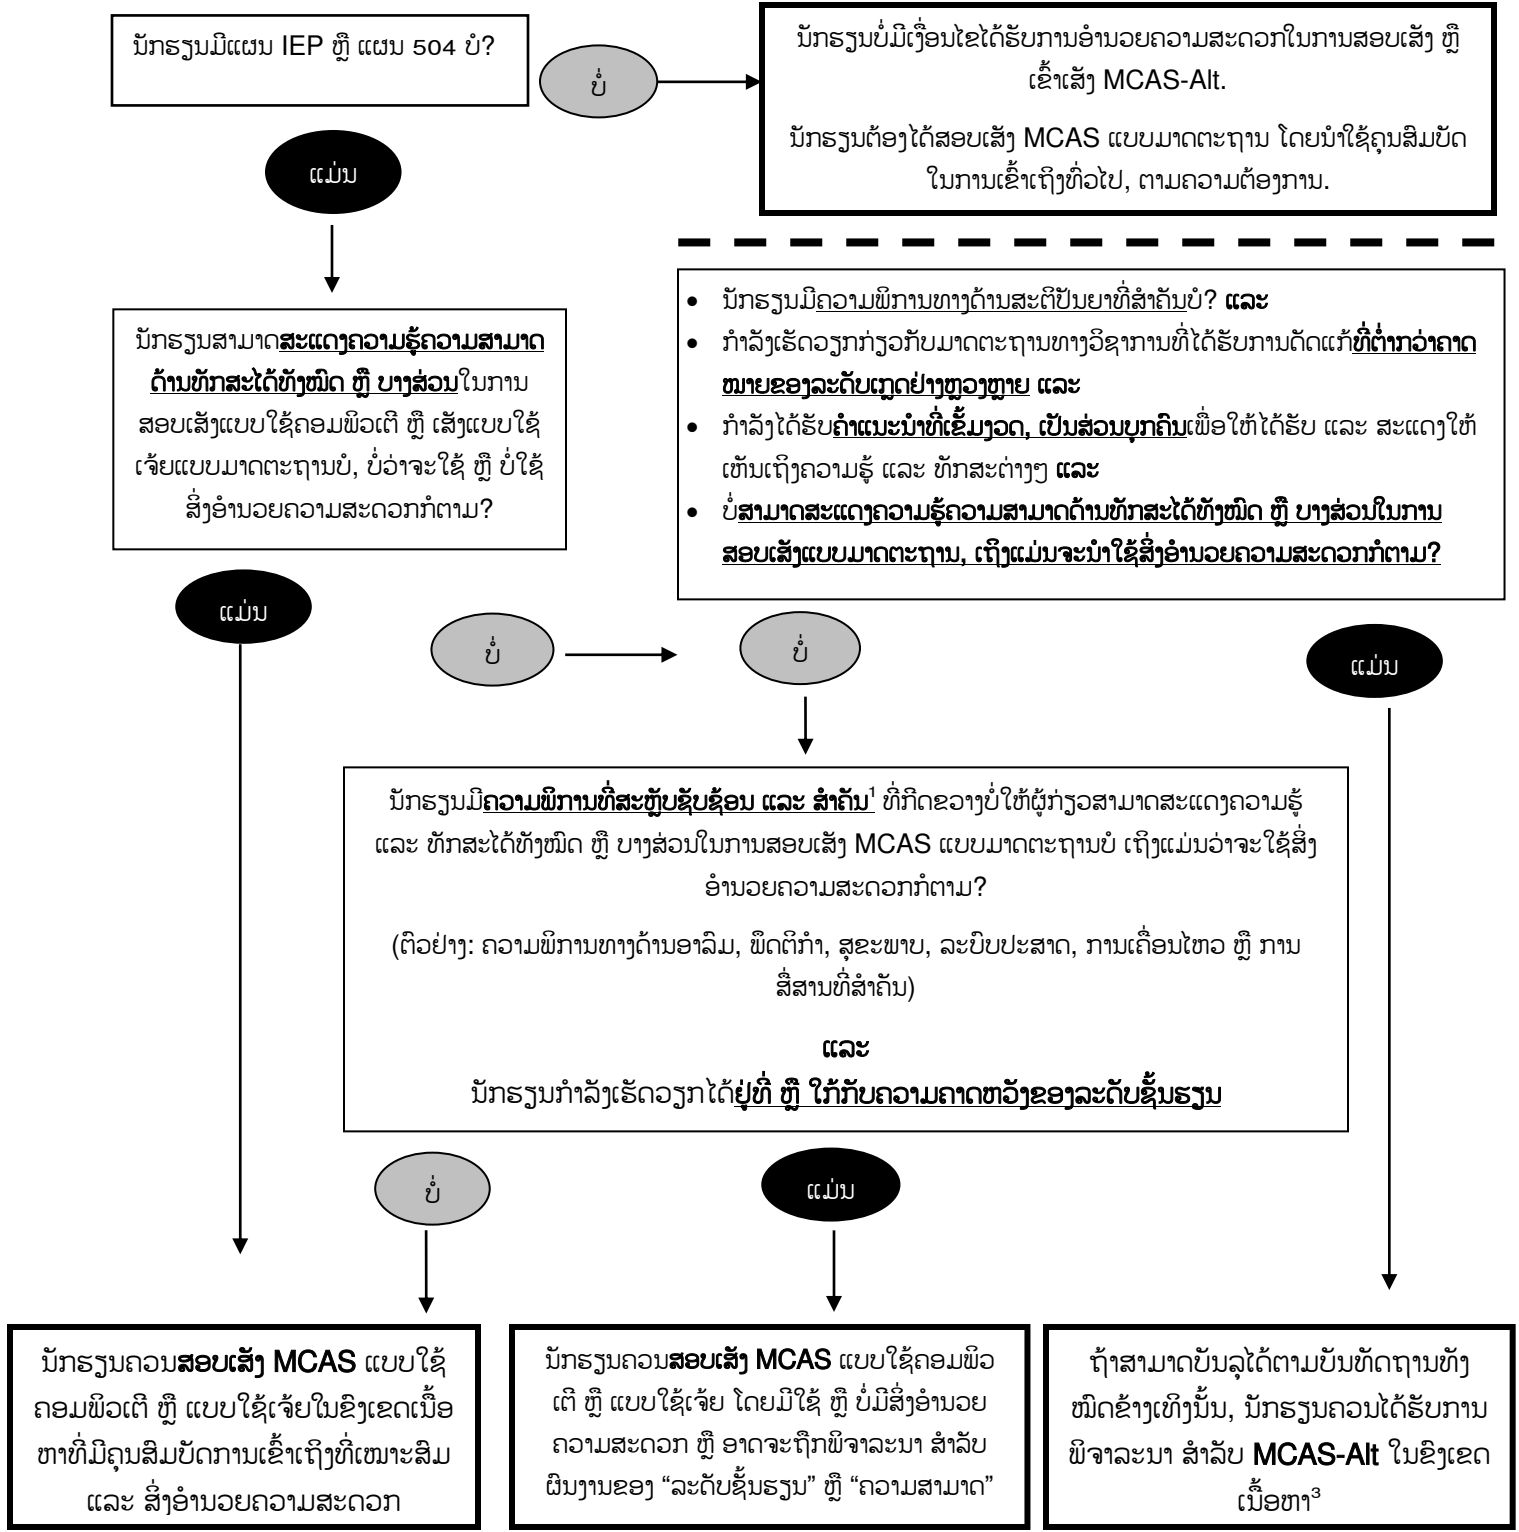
ນັກຮຽນມີແຜນ IEP ຫຼື ແຜນ 504 ບໍ?

ບໍ່

ນັກຮຽນບໍ່ມີເງື່ອນໄຂໄດ້ຮັບການອຳນວຍຄວາມສະດວກໃນການສອບເສັງ ຫຼື ເຂົ້າເສັງ MCAS-Alt.

ນັກຮຽນຕ້ອງໄດ້ສອບເສັງ MCAS ແບບມາດຕະຖານ ໂດຍນຳໃຊ້ຄຸນສົມບັດໃນການເຂົ້າເຖິງທົ່ວໄປ, ຕາມຄວາມຕ້ອງການ.

ແມ່ນ

ນັກຮຽນສາມາດ**ສະແດງຄວາມຮູ້ຄວາມສາມາດດ້ານທັກສະໄດ້ທັງໝົດ ຫຼື ບາງສ່ວນ**ໃນການສອບເສັງແບບໃຊ້ຄອມພິວເຕີ ຫຼື ເສັງແບບໃຊ້ເຈ້ຍແບບມາດຕະຖານບໍ, ບໍ່ວ່າຈະໃຊ້ ຫຼື ບໍ່ໃຊ້ສິ່ງອຳນວຍຄວາມສະດວກກໍຕາມ?

- ນັກຮຽນມີຄວາມພິການທາງດ້ານສະຕິປັນຍາທີ່ສຳຄັນບໍ? **ແລະ**
- ກຳລັງເຮັດວຽກກ່ຽວກັບມາດຕະຖານທາງວິຊາການທີ່ໄດ້ຮັບການດັດແກ້**ທີ່ຕໍ່າກວ່າຄາດໝາຍຂອງລະດັບເກຼດຢ່າງຫຼວງຫຼາຍ ແລະ**
- ກຳລັງໄດ້ຮັບ**ຄຳແນະນຳທີ່ເຂັ້ມງວດ, ເປັນສ່ວນບຸກຄົນ**ເພື່ອໃຫ້ໄດ້ຮັບ ແລະ ສະແດງໃຫ້ເຫັນເຖິງຄວາມຮູ້ ແລະ ທັກສະຕ່າງໆ **ແລະ**
- ບໍ່**ສາມາດສະແດງຄວາມຮູ້ຄວາມສາມາດດ້ານທັກສະໄດ້ທັງໝົດ ຫຼື ບາງສ່ວນໃນການສອບເສັງແບບມາດຕະຖານ, ເຖິງແມ່ນຈະນຳໃຊ້ສິ່ງອຳນວຍຄວາມສະດວກກໍຕາມ?**

ແມ່ນ

ບໍ່

ບໍ່

ແມ່ນ

ນັກຮຽນມີ**ຄວາມພິການທີ່ສະຫຼັບຊັບຊ້ອນ ແລະ ສຳຄັນ**$^1$ ທີ່ກີດຂວາງບໍ່ໃຫ້ຜູ້ກ່ຽວສາມາດສະແດງຄວາມຮູ້ ແລະ ທັກສະໄດ້ທັງໝົດ ຫຼື ບາງສ່ວນໃນການສອບເສັງ MCAS ແບບມາດຕະຖານບໍ ເຖິງແມ່ນວ່າຈະໃຊ້ສິ່ງອຳນວຍຄວາມສະດວກກໍຕາມ?

(ຕົວຢ່າງ: ຄວາມພິການທາງດ້ານອາລົມ, ພຶດຕິກຳ, ສຸຂະພາບ, ລະບົບປະສາດ, ການເຄື່ອນໄຫວ ຫຼື ການສື່ສານທີ່ສຳຄັນ)

**ແລະ**
ນັກຮຽນກຳລັງເຮັດວຽກໄດ້**ຢູ່ທີ່ ຫຼື ໃກ້ກັບຄວາມຄາດຫວັງຂອງລະດັບຊັ້ນຮຽນ**

ບໍ່

ແມ່ນ

ນັກຮຽນຄວນ**ສອບເສັງ MCAS** ແບບໃຊ້ຄອມພິວເຕີ ຫຼື ແບບໃຊ້ເຈ້ຍໃນຂົງເຂດເນື້ອຫາທີ່ມີຄຸນສົມບັດການເຂົ້າເຖິງທີ່ເໝາະສົມ ແລະ ສິ່ງອຳນວຍຄວາມສະດວກ

ນັກຮຽນຄວນ**ສອບເສັງ MCAS** ແບບໃຊ້ຄອມພິວເຕີ ຫຼື ແບບໃຊ້ເຈ້ຍ ໂດຍມີໃຊ້ ຫຼື ບໍ່ມີສິ່ງອຳນວຍຄວາມສະດວກ ຫຼື ອາດຈະຖືກພິຈາລະນາ ສຳລັບຜົນງານຂອງ "ລະດັບຊັ້ນຮຽນ" ຫຼື "ຄວາມສາມາດ"

ຖ້າສາມາດບັນລຸໄດ້ຕາມບັນທັດຖານທັງໝົດຂ້າງເທິງນັ້ນ, ນັກຮຽນຄວນໄດ້ຮັບການພິຈາລະນາ ສຳລັບ **MCAS-Alt** ໃນຂົງເຂດເນື້ອຫາ$^3$